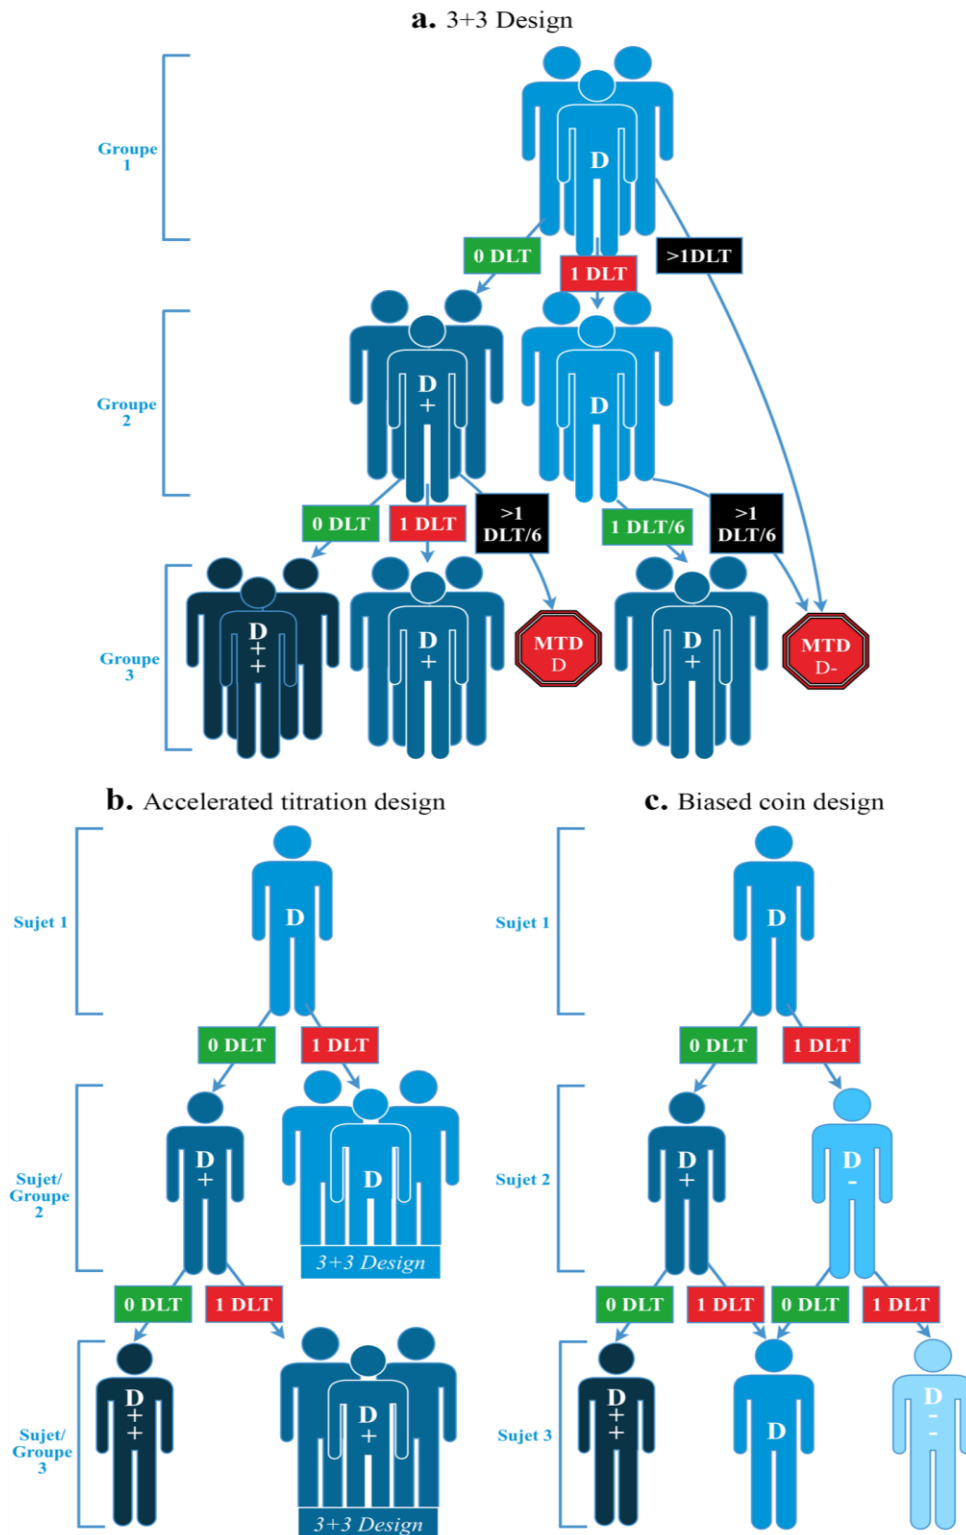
a. 3+3 Design

Groupe 1

D

0 DLT
1 DLT
>1DLT

Groupe 2

D +
D

0 DLT
1 DLT
>1 DLT/6
1 DLT/6
>1 DLT/6

Groupe 3

D + +
D +
MTD D
D +
MTD D-

b. Accelerated titration design

Sujet 1

D

0 DLT
1 DLT

Sujet/ Groupe 2

D +
D
3+3 Design

0 DLT
1 DLT

Sujet/ Groupe 3

D + +
D +
3+3 Design

c. Biased coin design

Sujet 1

D

0 DLT
1 DLT

Sujet 2

D +
D -

0 DLT
1 DLT
0 DLT
1 DLT

Sujet 3

D + +
D
D - -